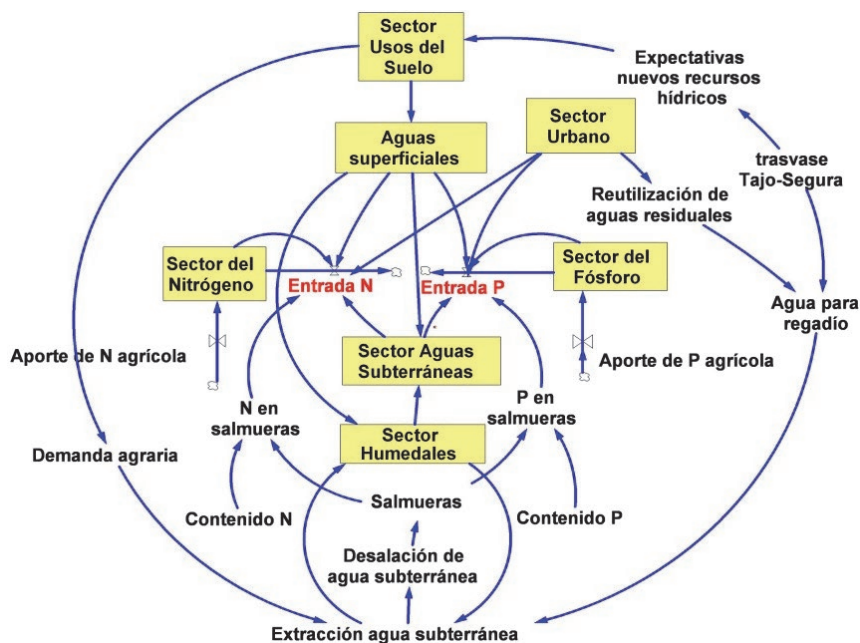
Sector Usos del Suelo

Expectativas nuevos recursos hídricos

Aguas superficiales

Sector Urbano

trasvase Tajo-Segura

Reutilización de aguas residuales

Sector del Nitrógeno

Entrada N

Entrada P

Sector del Fósforo

Agua para regadío

Aporte de N agrícola

Sector Aguas Subterráneas

Aporte de P agrícola

N en salmueras

P en salmueras

Sector Humedales

Demanda agraria

Salmueras

Contenido N

Contenido P

Desalación de agua subterránea

Extracción agua subterránea